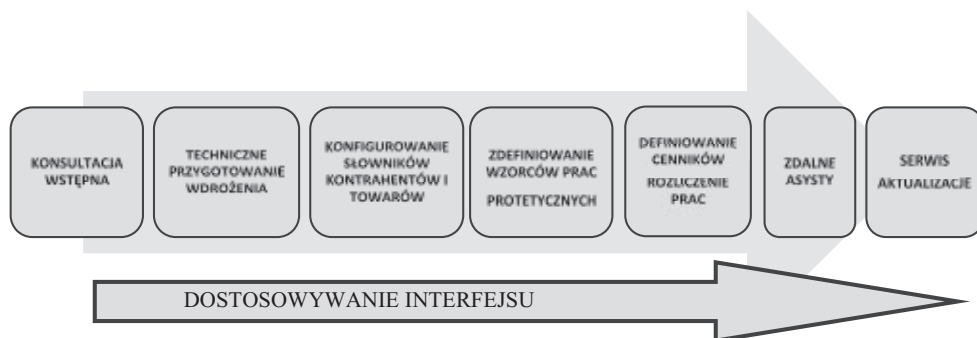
KONSULTACJA WSTĘPNA

TECHNICZNE PRZYGOTOWANIE WDROŻENIA

KONFIGUROWANIE SŁOWNIKÓW KONTRAHENTÓW I TOWARÓW

ZDEFINIOWANIE WZORCÓW PRAC PROTETYCZNYCH

DEFINIOWANIE CENNIKÓW ROZLICZENIE PRAC

ZDALNE ASYSTY

SERWIS AKTUALIZACJE

DOSTOSOWYWANIE INTERFEJSU